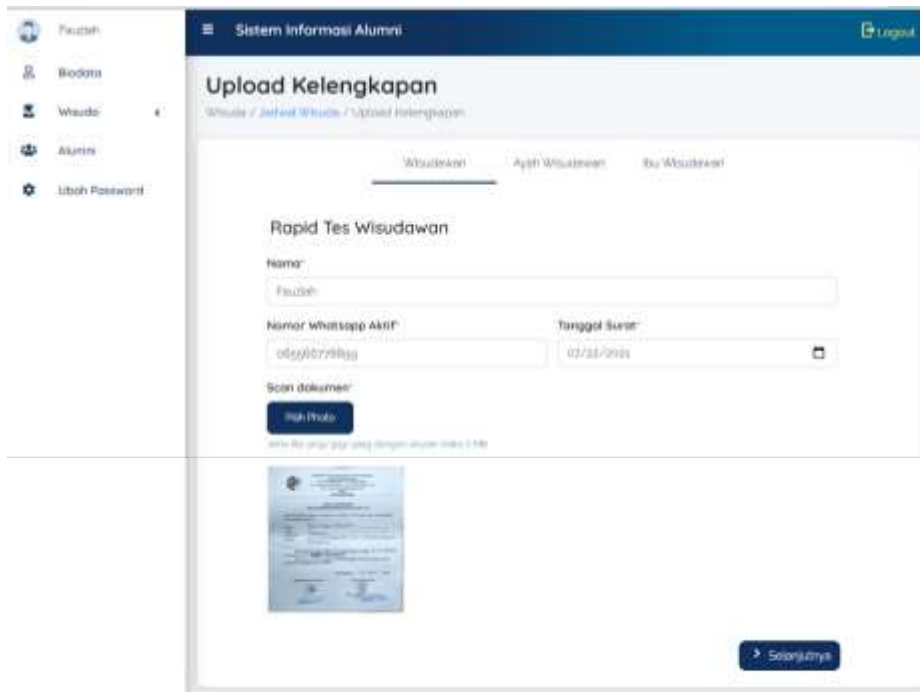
Fauziah

Biodata

Wisuda

Alumni

Ubah Password

Sistem Informasi Alumni

Logout

Upload Kelengkapan

Wisuda / Jadwal Wisuda / Upload Kelengkapan

Wisudawan

Ayah Wisudawan

Ibu Wisudawan

Rapid Tes Wisudawan

Nama*

Fauziah

Nomor Whatsapp Aktif*

085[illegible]

Tanggal Surat*

03/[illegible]

Scan dokumen*

Pilih Photo

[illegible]

Selanjutnya